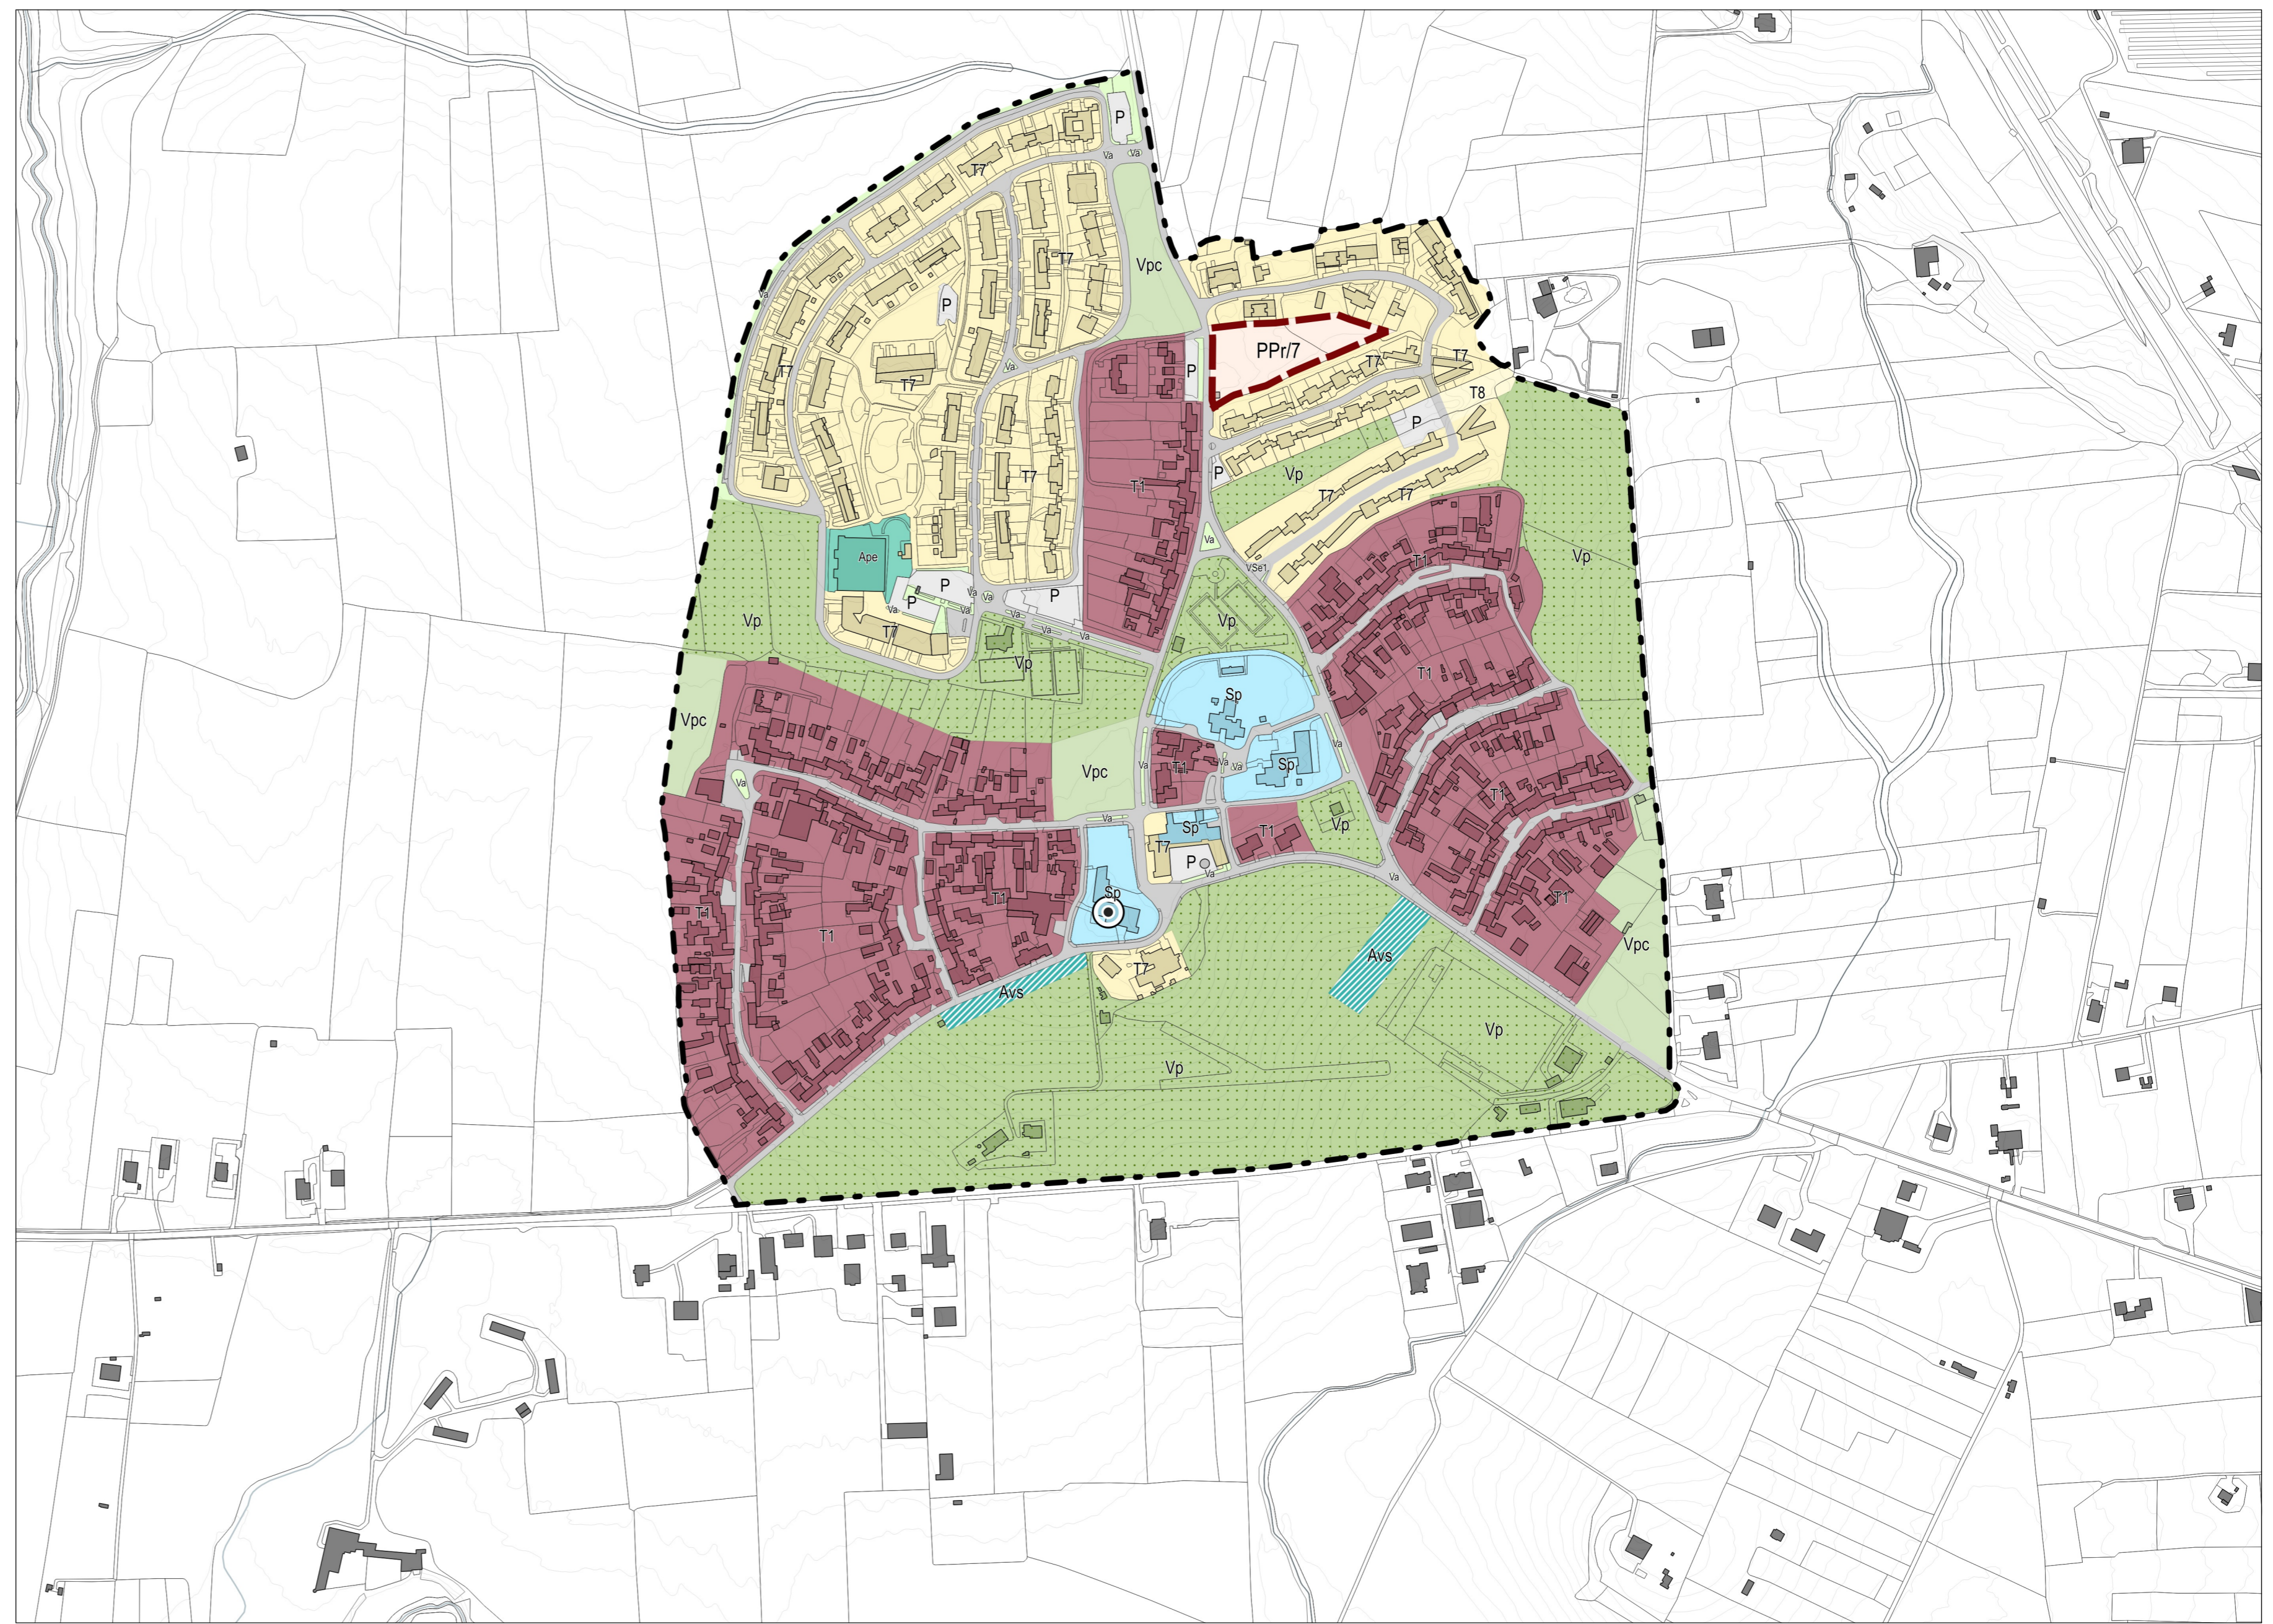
P
Va Va
T7
T7
Vpc
P
T7
T7
PPr/7
T7
T7
P
T8
T7
P
T7
T1
P
Vp
T7
T7
Va
Ape
VSe1
T1
P
P
P
Va
Va
Va
Vp
Va
Va
Vp
T7
Vp
Vp
Sp
T1
Vpc
Vpc
Va
T1
Sp
Va
T1
Va
Sp
T1
Vp
T7
P
Va
Va
Sp
T1
T1
T1
T1
Avs
Vpc
T7
Avs
Vp
Vp